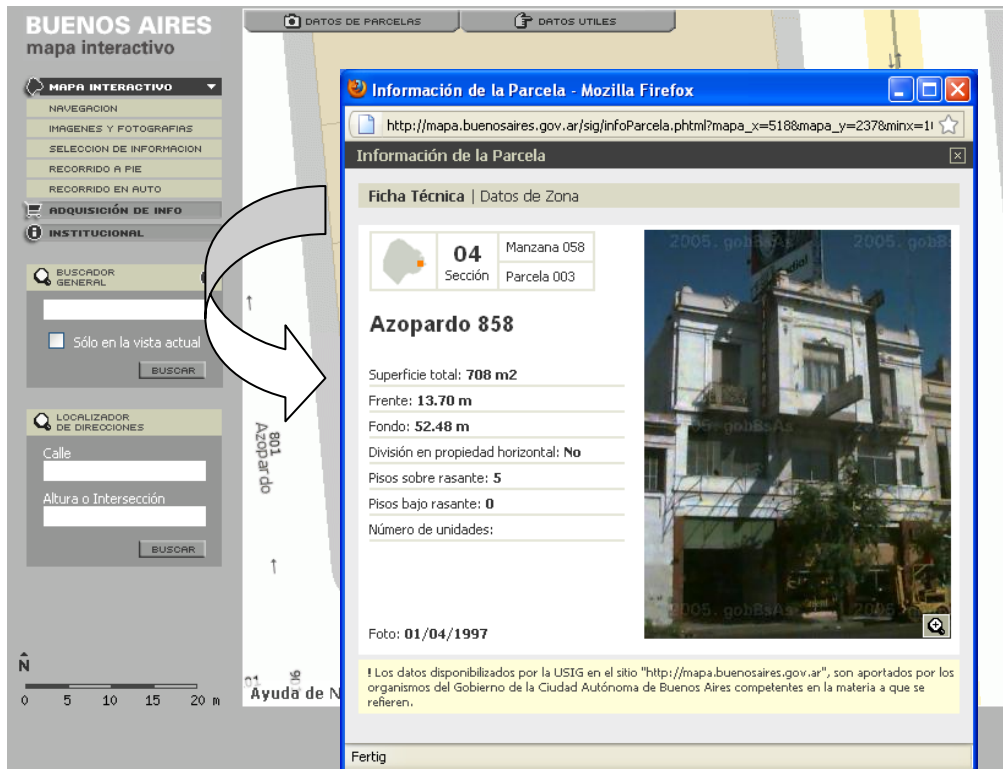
BUENOS AIRES
mapa interactivo

DATOS DE PARCELAS
DATOS UTILES

MAPA INTERACTIVO
NAVEGACION
IMAGENES Y FOTOGRAFIAS
SELECCION DE INFORMACION
RECORRIDO A PIE
RECORRIDO EN AUTO
ADQUISICIÓN DE INFO
INSTITUCIONAL

BUSCADOR GENERAL
Sólo en la vista actual
BUSCAR

LOCALIZADOR DE DIRECCIONES
Calle
Altura o Intersección
BUSCAR

N
0 5 10 15 20 m

801
Azopardo

Ayuda de N

Información de la Parcela - Mozilla Firefox
http://mapa.buenosaires.gov.ar/sig/infoParcela.phtml?mapa_x=518&mapa_y=237&minx=1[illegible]

Información de la Parcela

Ficha Técnica | Datos de Zona

04
Sección
Manzana 058
Parcela 003

Azopardo 858

Superficie total: 708 m2
Frente: 13.70 m
Fondo: 52.48 m
División en propiedad horizontal: No
Pisos sobre rasante: 5
Pisos bajo rasante: 0
Número de unidades:

2005. gobBsAs

Foto: 01/04/1997

! Los datos disponibilizados por la USIG en el sitio "http://mapa.buenosaires.gov.ar", son aportados por los organismos del Gobierno de la Ciudad Autónoma de Buenos Aires competentes en la materia a que se refieren.

Fertig